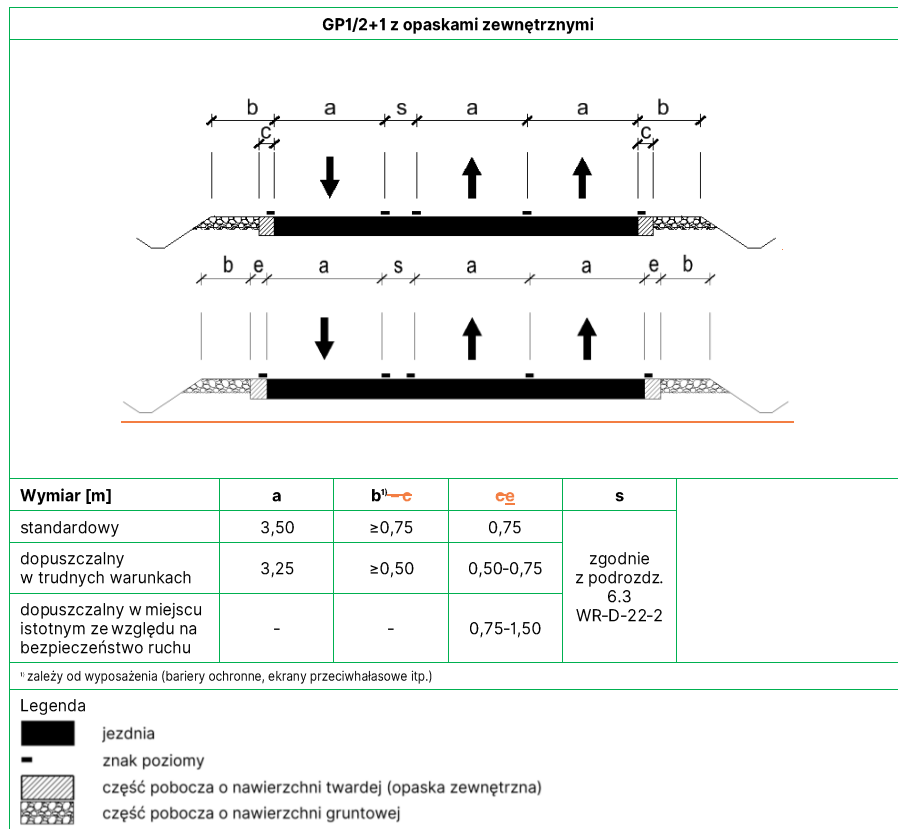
GP1/2+1 z opaskami zewnętrznymi

b a s a a b
c c

b e a s a a e b

| Wymiar [m] | a | $b^{1)}$ — c | ce | s |
|---|---|---|---|---|
| standardowy | 3,50 | ≥0,75 | 0,75 | zgodnie z podrozdz. 6.3 WR-D-22-2 |
| dopuszczalny w trudnych warunkach | 3,25 | ≥0,50 | 0,50-0,75 | |
| dopuszczalny w miejscu istotnym ze względu na bezpieczeństwo ruchu | - | - | 0,75-1,50 | |

$^{1)}$ zależy od wyposażenia (bariery ochronne, ekrany przeciwhałasowe itp.)

Legenda
jezdnia
znak poziomy
część pobocza o nawierzchni twardej (opaska zewnętrzna)
część pobocza o nawierzchni gruntowej